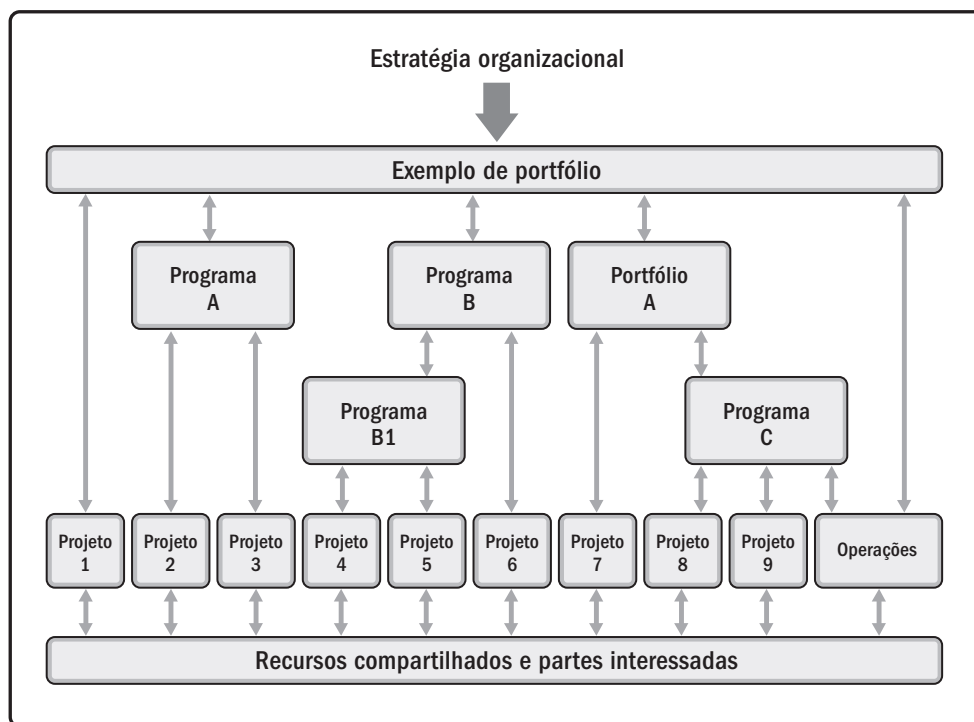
Estratégia organizacional

Exemplo de portfólio

Programa A

Programa B

Portfólio A

Programa B1

Programa C

Projeto 1

Projeto 2

Projeto 3

Projeto 4

Projeto 5

Projeto 6

Projeto 7

Projeto 8

Projeto 9

Operações

Recursos compartilhados e partes interessadas